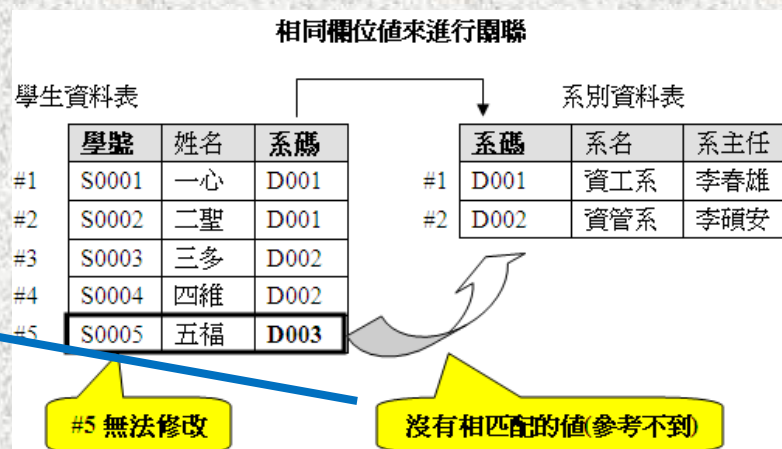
相同欄位值來進行關聯

學生資料表

| | 學號 | 姓名 | 系碼 |
|---|---|---|---|
| #1 | S0001 | 一心 | D001 |
| #2 | S0002 | 二聖 | D001 |
| #3 | S0003 | 三多 | D002 |
| #4 | S0004 | 四維 | D002 |
| #5 | S0005 | 五福 | D003 |

系別資料表

| | 系碼 | 系名 | 系主任 |
|---|---|---|---|
| #1 | D001 | 資工系 | 李春雄 |
| #2 | D002 | 資管系 | 李碩安 |

#5 無法修改

沒有相匹配的值(參考不到)